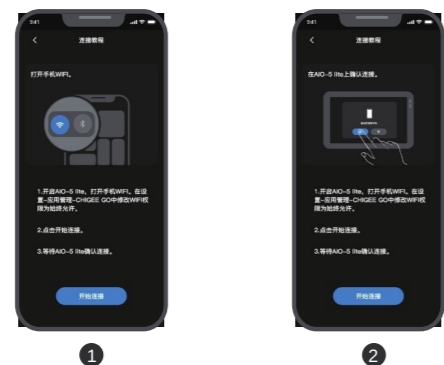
3:41

<

连接教程

打开手机WIFI。

1.开启AIO-5 lite，打开手机WIFI。在设置-应用管理-CHIGEE GO中修改WIFI权限为始终允许。

2.点击开始连接。

3.等待AIO-5 lite确认连接。

开始连接

1

3:41

<

连接教程

在AIO-5 lite上确认连接。

1.开启AIO-5 lite，打开手机WIFI。在设置-应用管理-CHIGEE GO中修改WIFI权限为始终允许。

2.点击开始连接。

3.等待AIO-5 lite确认连接。

开始连接

2